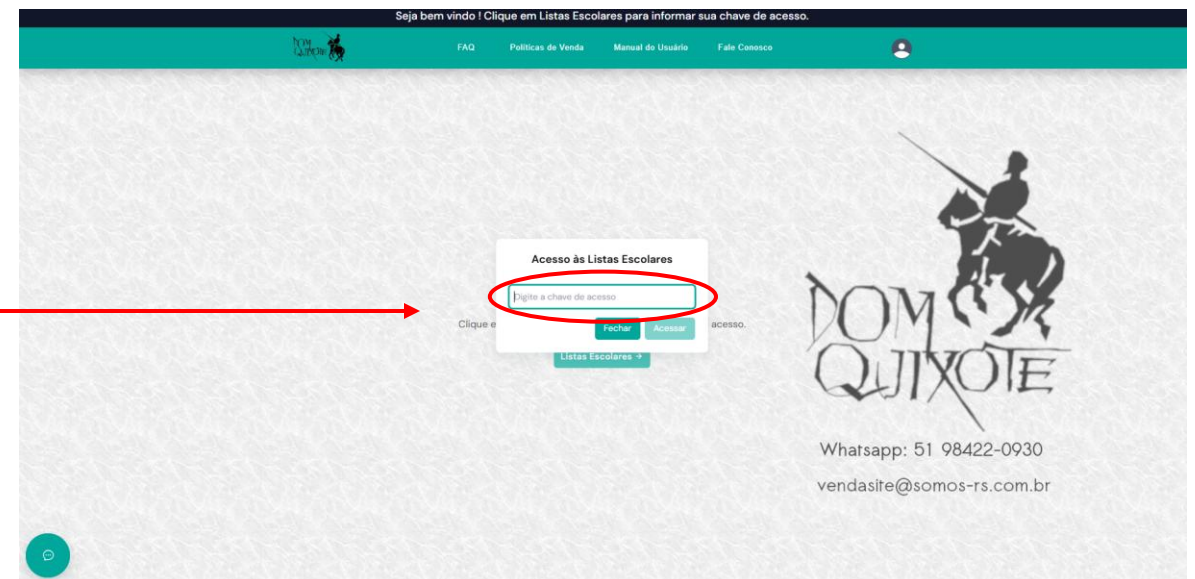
Seja bem vindo ! Clique em Listas Escolares para informar sua chave de acesso.

DOM QUIXOTE

FAQ Politicas de Venda Manual do Usuário Fale Conosco

Acesso às Listas Escolares

Digite a chave de acesso

Fechar Acessar

Clique e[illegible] acesso.

Listas Escolares →

DOM QUIXOTE

Whatsapp: 51 98422-0930

vendasite@somos-rs.com.br